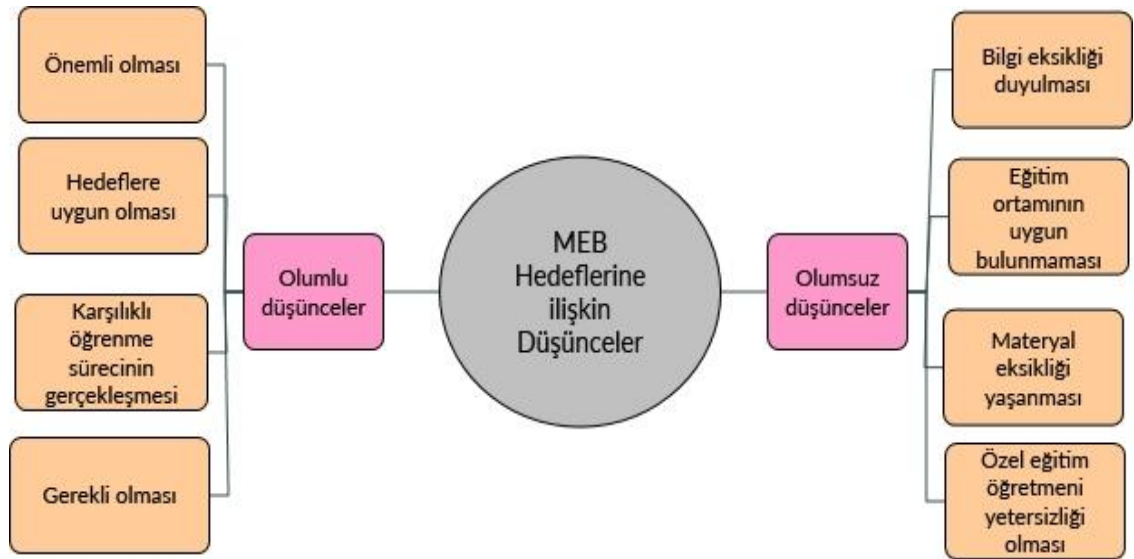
Önemli olması

Hedeflere uygun olması

Karşılıklı öğrenme sürecinin gerçekleşmesi

Gerekli olması

Olumlu düşünceler

MEB Hedeflerine ilişkin Düşünceler

Olumsuz düşünceler

Bilgi eksikliği duyulması

Eğitim ortamının uygun bulunmaması

Materyal eksikliği yaşanması

Özel eğitim öğretmeni yetersizliği olması